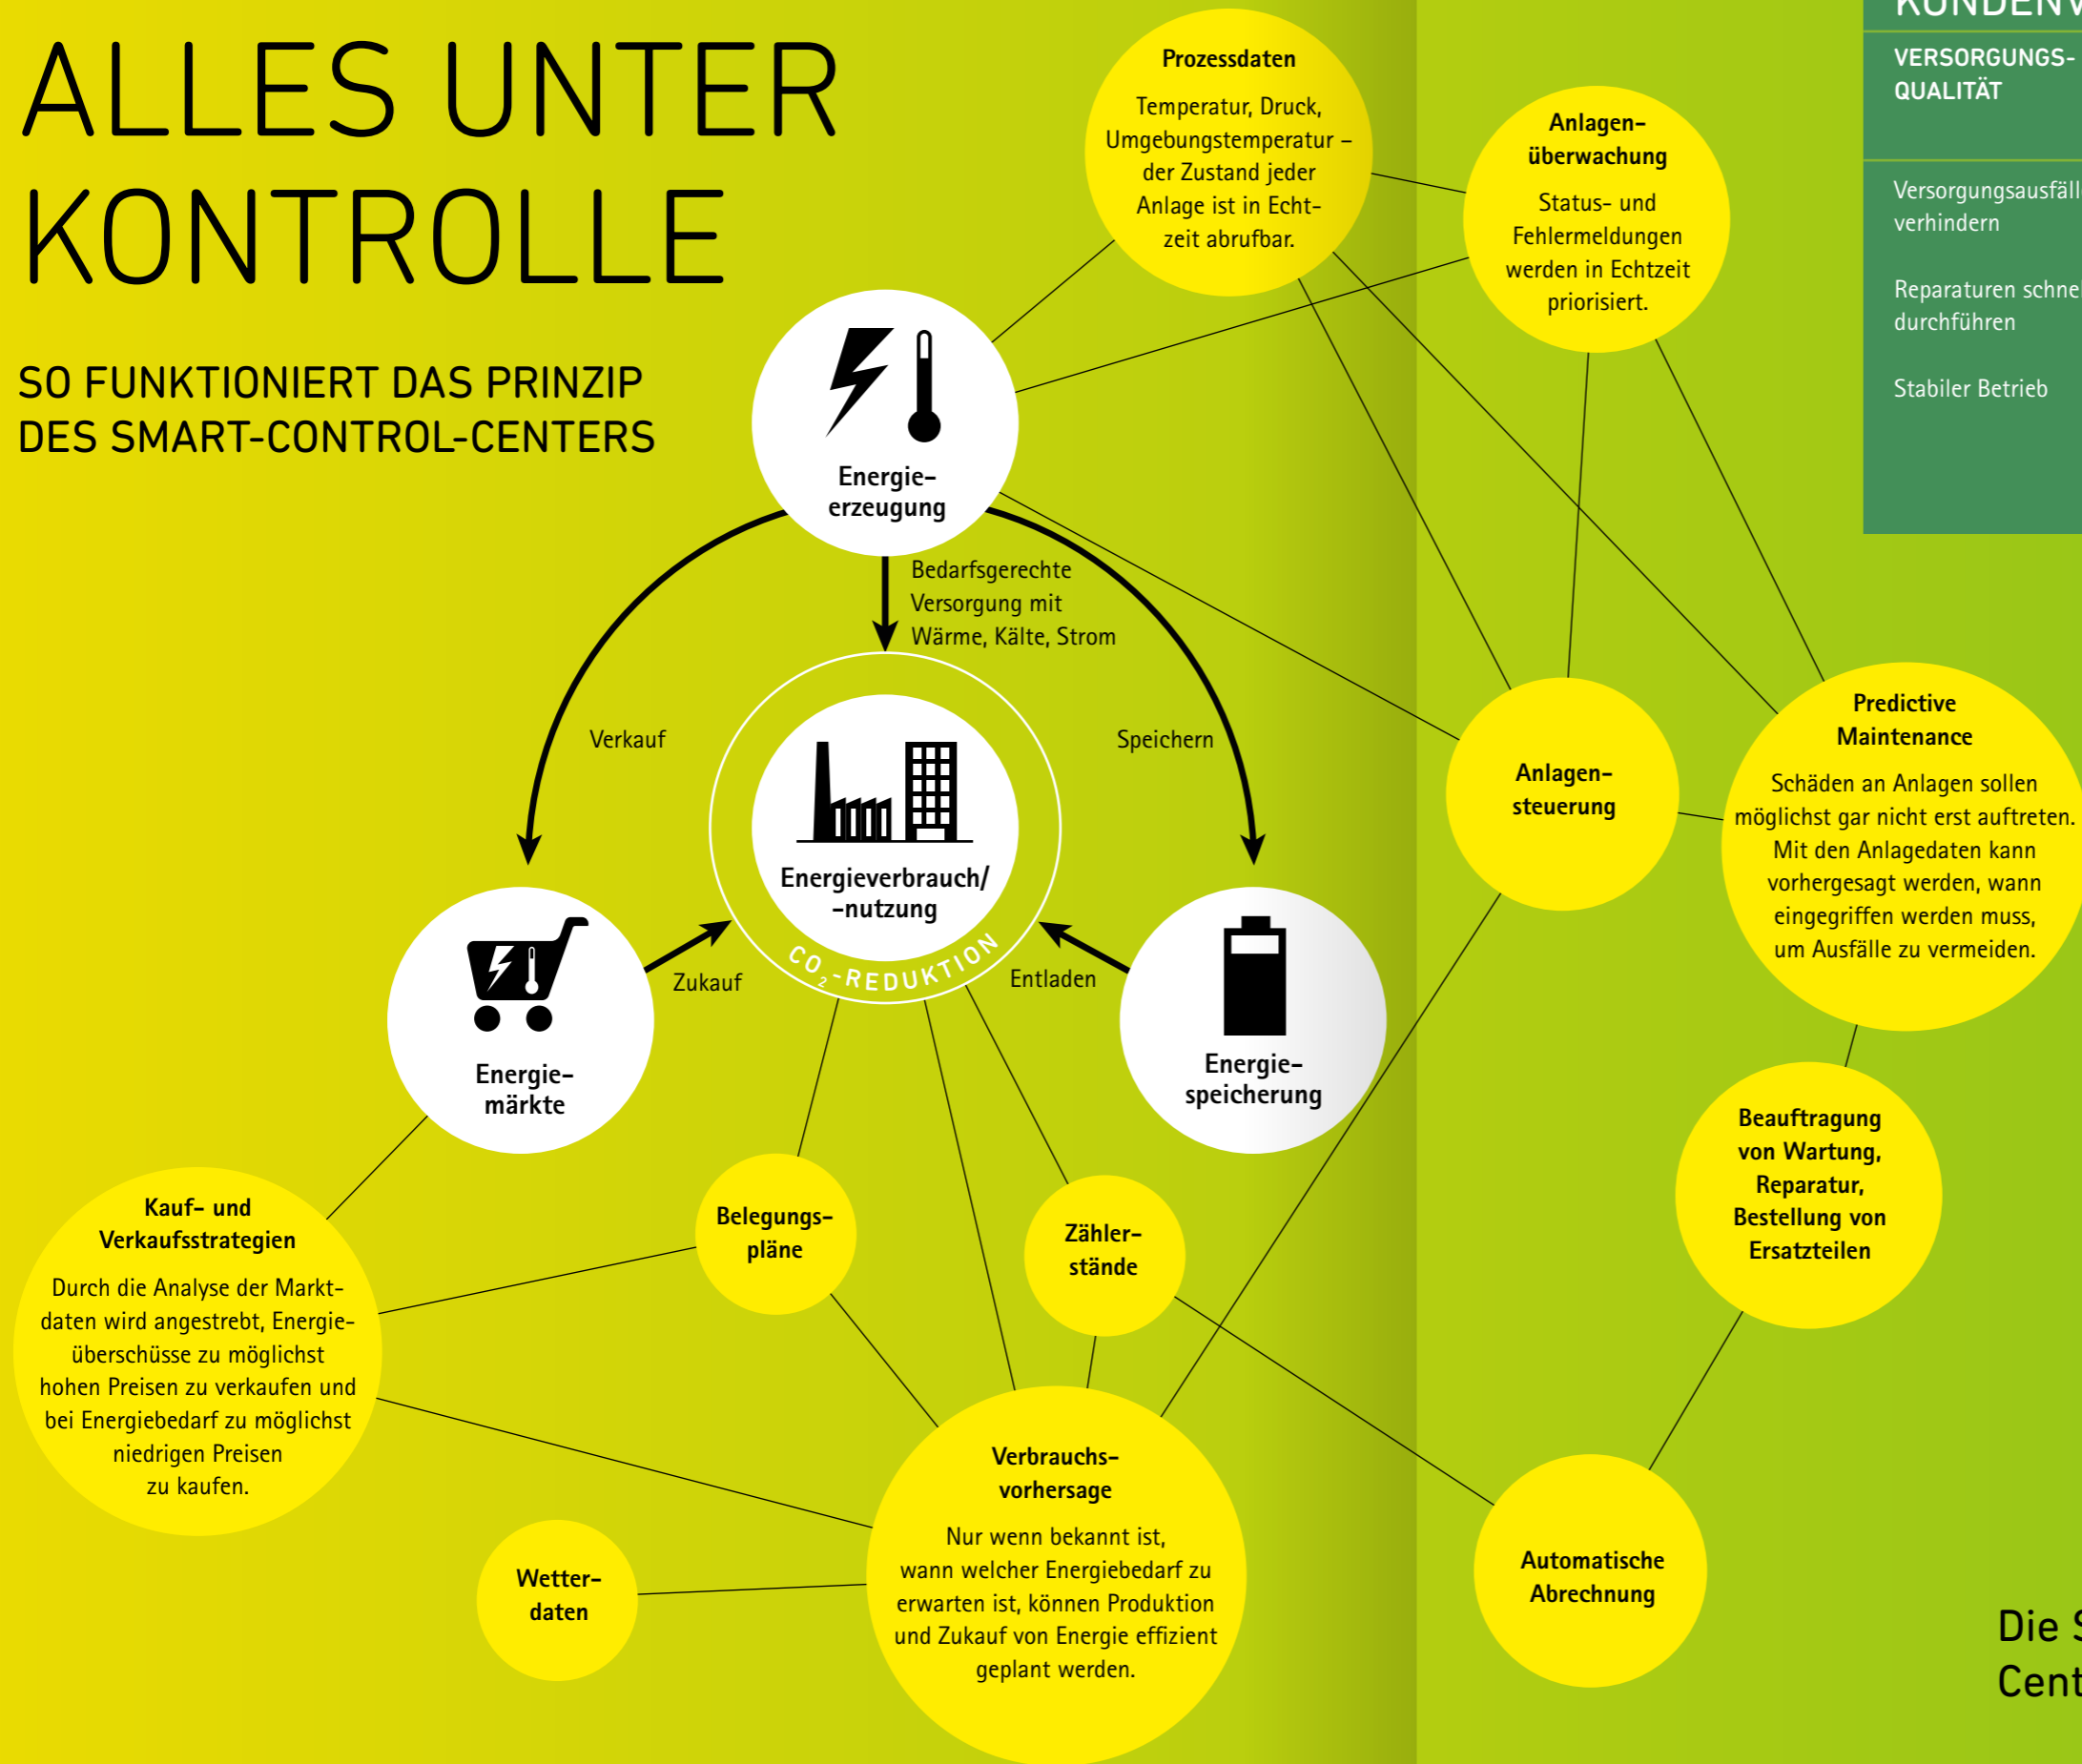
ALLES UNTER KONTROLLE

SO FUNKTIONIERT DAS PRINZIP DES SMART-CONTROL-CENTERS

KUNDENV

VERSORGUNGS-QUALITÄT

Versorgungsausfäll verhindern

Reparaturen schne durchführen

Stabiler Betrieb

Prozessdaten

Temperatur, Druck, Umgebungstemperatur – der Zustand jeder Anlage ist in Echtzeit abrufbar.

Anlagenüberwachung

Status- und Fehlermeldungen werden in Echtzeit priorisiert.

Energieerzeugung

Bedarfsgerechte Versorgung mit Wärme, Kälte, Strom

Verkauf

Speichern

Energieverbrauch/-nutzung

$CO_2$-REDUKTION

Zukauf

Entladen

Energiemärkte

Energiespeicherung

Anlagensteuerung

Predictive Maintenance

Schäden an Anlagen sollen möglichst gar nicht erst auftreten. Mit den Anlagedaten kann vorhergesagt werden, wann eingegriffen werden muss, um Ausfälle zu vermeiden.

Beauftragung von Wartung, Reparatur, Bestellung von Ersatzteilen

Kauf- und Verkaufsstrategien

Durch die Analyse der Marktdaten wird angestrebt, Energieüberschüsse zu möglichst hohen Preisen zu verkaufen und bei Energiebedarf zu möglichst niedrigen Preisen zu kaufen.

Belegungspläne

Zählerstände

Verbrauchsvorhersage

Nur wenn bekannt ist, wann welcher Energiebedarf zu erwarten ist, können Produktion und Zukauf von Energie effizient geplant werden.

Wetterdaten

Automatische Abrechnung

Die S
Cent